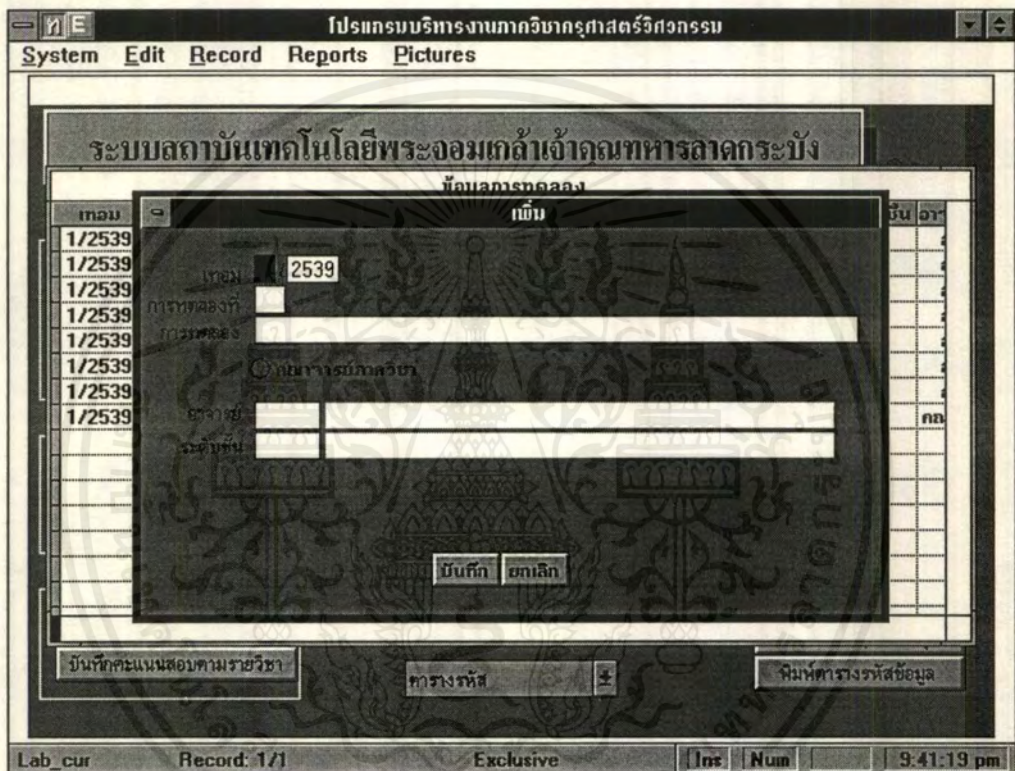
โปรแกรมบริหารงานภาควิชาครุศาสตร์วิศวกรรม

System Edit Record Reports Pictures

ระบบสถาบันเทคโนโลยีพระจอมเกล้าเจ้าคุณทหารลาดกระบัง

ข้อมูลการทดลอง

เทอม

1/2539
1/2539
1/2539
1/2539
1/2539
1/2539
1/2539
1/2539

ชั้น อา

กก

เพิ่ม

เทอม 2539

การทดลองที่

การทดลอง

ภายนอกภาควิชา

อาจารย์

ระดับชั้น

บันทึก ยกเลิก

บันทึกคะแนนสอบตามรายวิชา

ตารางรหัส

พิมพ์ตารางรหัสข้อมูล

Lab_cur Record: 1/1 Exclusive Ins Num 9:41:19 pm